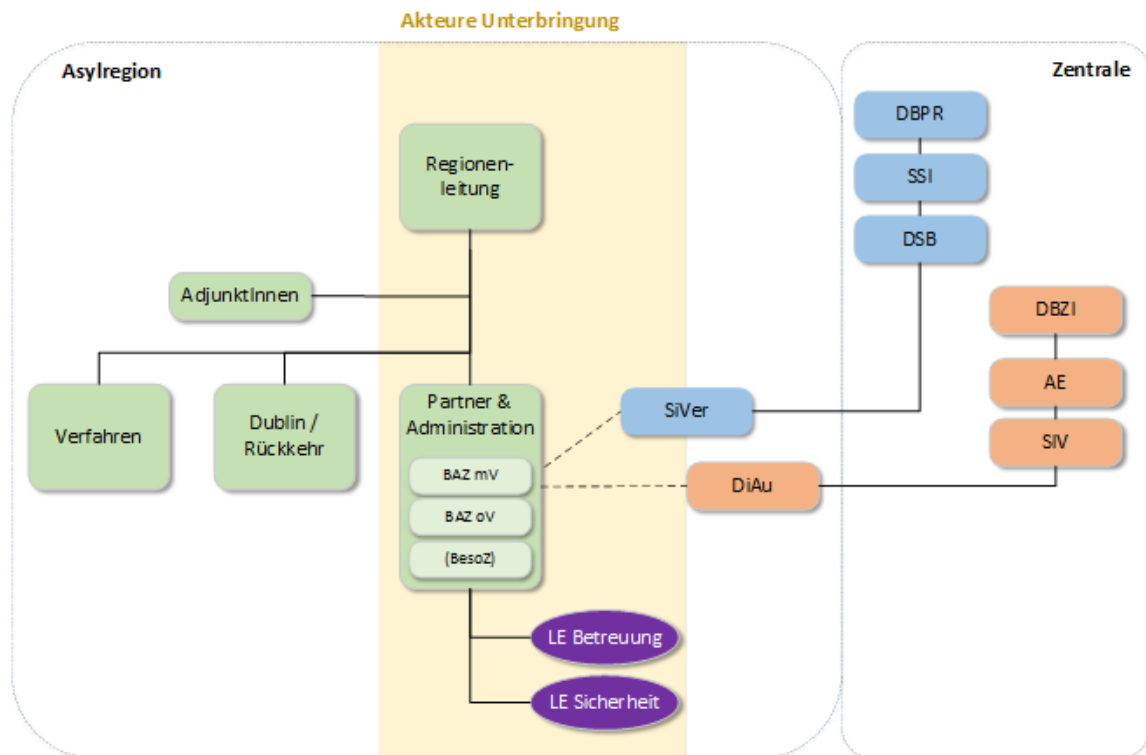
Akteure Unterbringung

Asylregion

Zentrale

Regionenleitung

AdjunktInnen

Verfahren

Dublin / Rückkehr

Partner & Administration

BAZ mV

BAZ oV

(BesoZ)

LE Betreuung

LE Sicherheit

SiVer

DiAu

DBPR

SSI

DSB

DBZI

AE

SIV